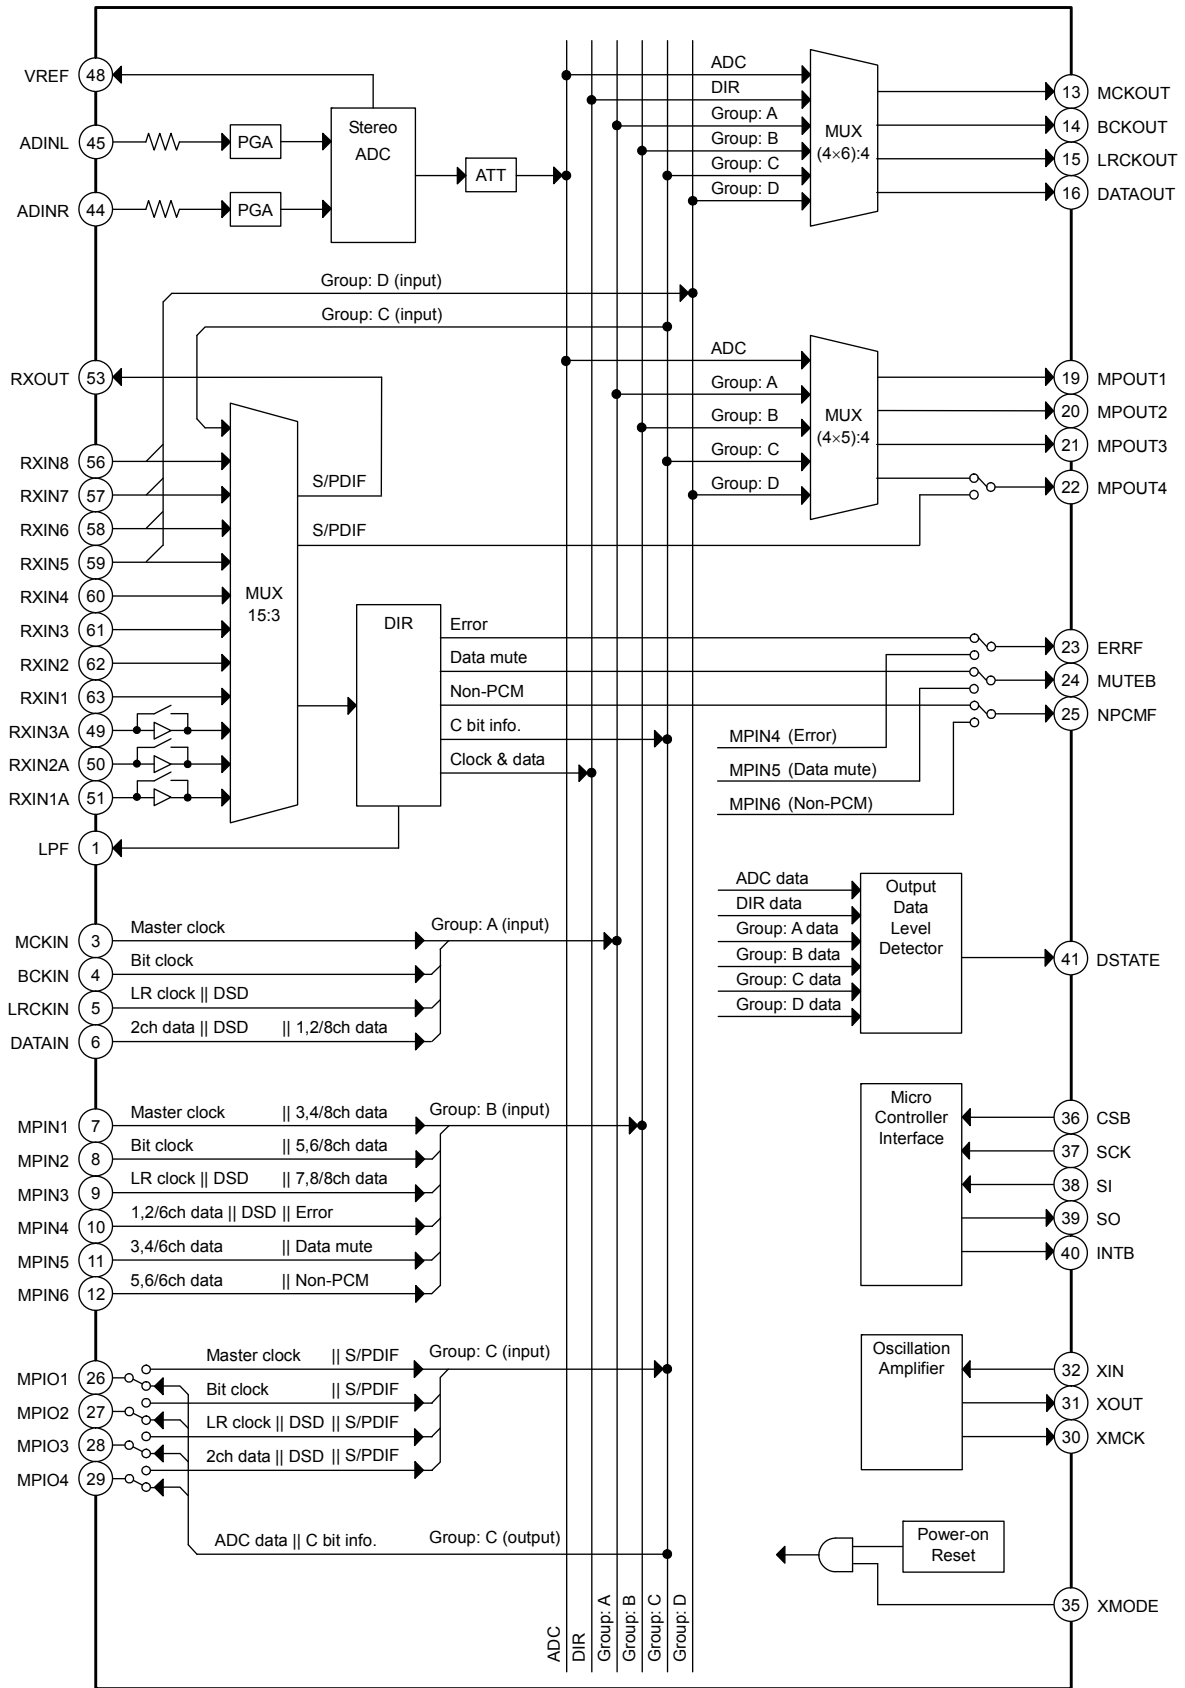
VREF 48
ADINL 45
ADINR 44
PGA
PGA
Stereo ADC
ATT
ADC
DIR
Group: A
Group: B
Group: C
Group: D
MUX (4×6):4
13 MCKOUT
14 BCKOUT
15 LRCKOUT
16 DATAOUT
Group: D (input)
Group: C (input)
RXOUT 53
ADC
Group: A
Group: B
Group: C
Group: D
MUX (4×5):4
19 MPOUT1
20 MPOUT2
21 MPOUT3
22 MPOUT4
RXIN8 56
RXIN7 57
RXIN6 58
RXIN5 59
RXIN4 60
RXIN3 61
RXIN2 62
RXIN1 63
RXIN3A 49
RXIN2A 50
RXIN1A 51
S/PDIF
S/PDIF
MUX 15:3
DIR
Error
Data mute
Non-PCM
C bit info.
Clock & data
23 ERRF
24 MUTEB
25 NPCMF
MPIN4 (Error)
MPIN5 (Data mute)
MPIN6 (Non-PCM)
LPF 1
ADC data
DIR data
Group: A data
Group: B data
Group: C data
Group: D data
Output Data Level Detector
41 DSTATE
MCKIN 3
BCKIN 4
LRCKIN 5
DATAIN 6
Master clock
Bit clock
LR clock || DSD
2ch data || DSD || 1,2/8ch data
Group: A (input)
MPIN1 7
MPIN2 8
MPIN3 9
MPIN4 10
MPIN5 11
MPIN6 12
Master clock || 3,4/8ch data
Bit clock || 5,6/8ch data
LR clock || DSD || 7,8/8ch data
1,2/6ch data || DSD || Error
3,4/6ch data || Data mute
5,6/6ch data || Non-PCM
Group: B (input)
Micro Controller Interface
36 CSB
37 SCK
38 SI
39 SO
40 INTB
MPIO1 26
MPIO2 27
MPIO3 28
MPIO4 29
Master clock || S/PDIF
Bit clock || S/PDIF
LR clock || DSD || S/PDIF
2ch data || DSD || S/PDIF
Group: C (input)
Oscillation Amplifier
32 XIN
31 XOUT
30 XMCK
ADC data || C bit info.
Group: C (output)
Power-on Reset
35 XMODE
ADC
DIR
Group: A
Group: B
Group: C
Group: D